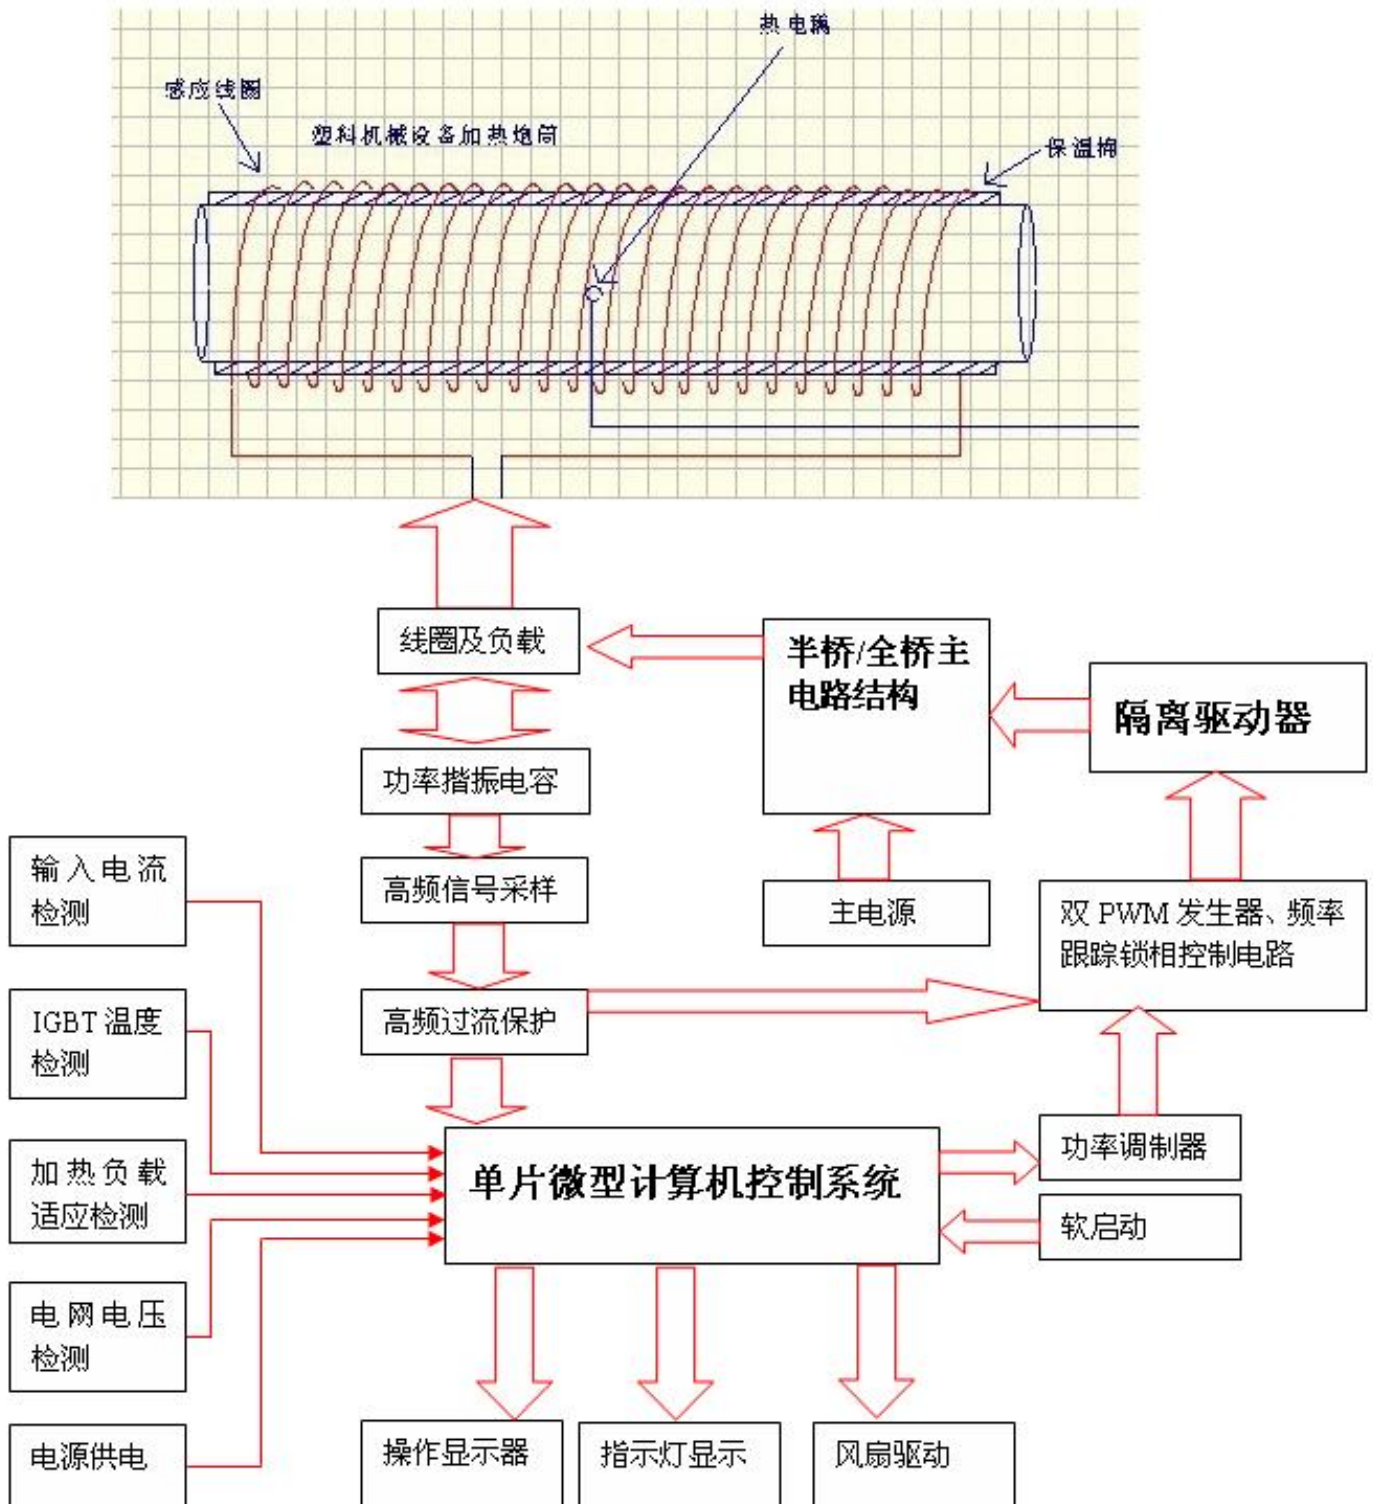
热电耦

感应线圈

塑料机械设备加热炮筒

保温棉

线圈及负载

半桥/全桥主电路结构

隔离驱动器

功率揩振电容

高频信号采样

主电源

双 PWM 发生器、频率跟踪锁相控制电路

输入电流检测

IGBT 温度检测

高频过流保护

加热负载适应检测

单片微型计算机控制系统

功率调制器

软启动

电网电压检测

电源供电

操作显示器

指示灯显示

风扇驱动